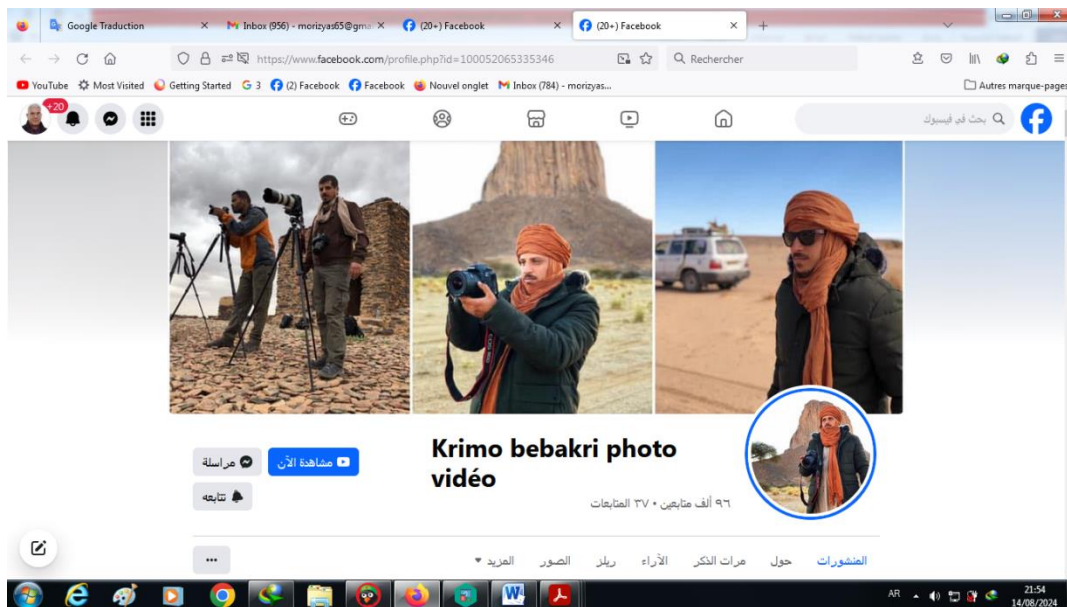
Google Traduction
Inbox (956) - morizyas65@gm
(20+) Facebook
(20+) Facebook
https://www.facebook.com/profile.php?id=100052065335346
Rechercher
YouTube Most Visited Getting Started G 3 (2) Facebook Facebook Nouvel onglet Inbox (784) - morizyas...
Autres marque-pages
+20
بحث في فيسبوك
Krimo bebakri photo vidéo
٩٦ ألف متابعين • ٣٧ المتابعات
مشاهدة الآن
مراسلة
تابعه
المنشورات حول مرات الذكر الآراء ريلز الصور المزيد
...
AR
21:54
14/08/2024